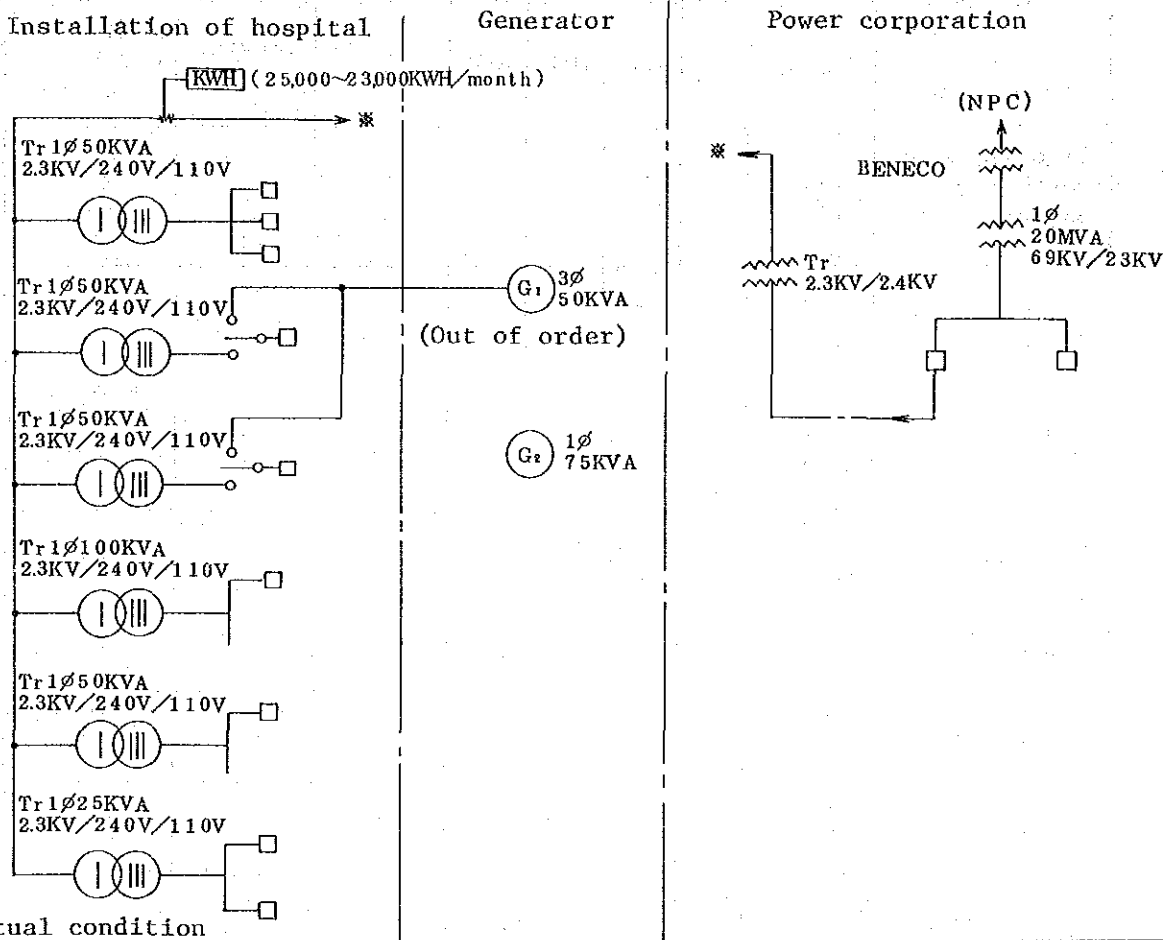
Installation of hospital

Generator

Power corporation

KWH (25,000~23,000KWH/month)

※

Tr 1Ø 50KVA
2.3KV/240V/110V

Tr 1Ø 50KVA
2.3KV/240V/110V

Tr 1Ø 50KVA
2.3KV/240V/110V

Tr 1Ø 100KVA
2.3KV/240V/110V

Tr 1Ø 50KVA
2.3KV/240V/110V

Tr 1Ø 25KVA
2.3KV/240V/110V

tual condition

$G_1$ 3Ø
50KVA

(Out of order)

$G_2$ 1Ø
75KVA

(NPC)

BENECO

1Ø
20MVA
69KV/23KV

※

Tr
2.3KV/2.4KV